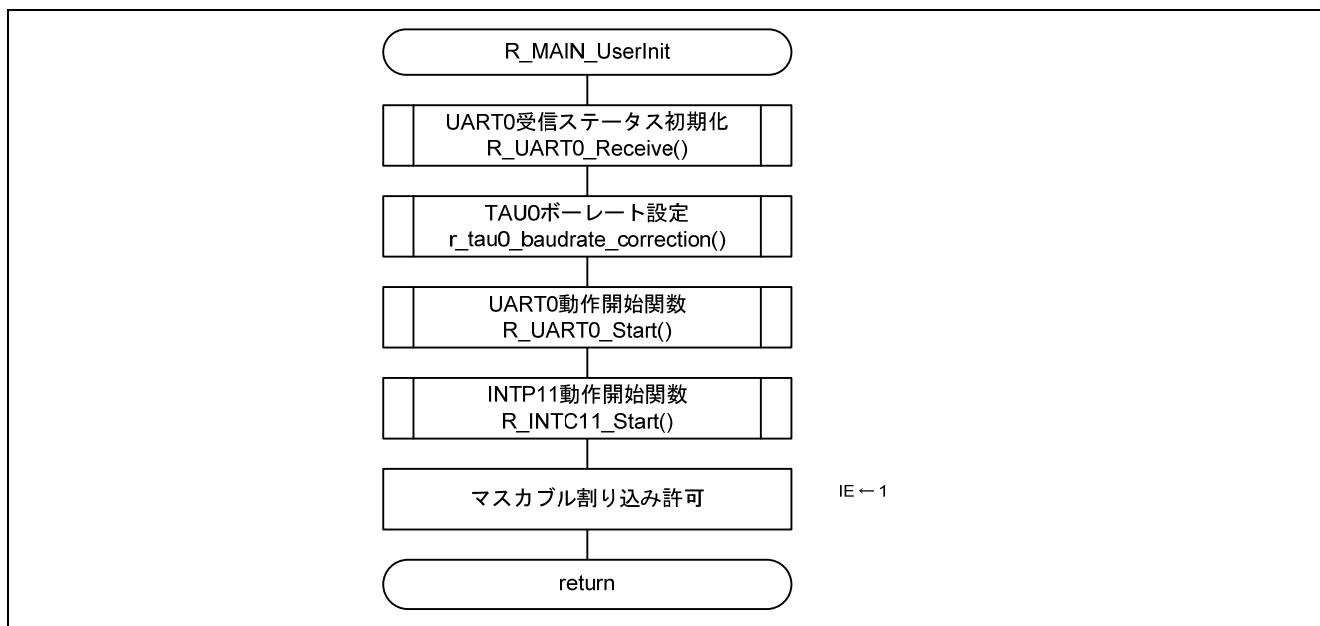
R_MAIN_UserInit

UART0受信ステータス初期化
R_UART0_Receive()

TAU0ボーレート設定
r_tau0_baudrate_correction()

UART0動作開始関数
R_UART0_Start()

INTP11動作開始関数
R_INTC11_Start()

マスカブル割り込み許可

IE ← 1

return